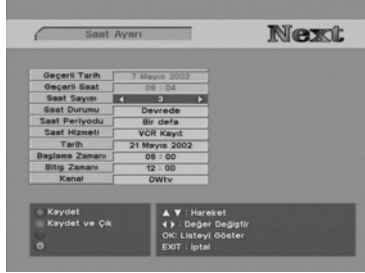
Saat Ayarı

Next

| Geçerli Tarih | 7 Mayıs 2002 |
|---|---|
| Geçerli Saat | 08 : 04 |
| Saat Sayısı | 3 |
| Saat Durumu | Devrede |
| Saat Periyodu | Bir defa |
| Saat Hizmeti | VCR Kayıt |
| Tarih | 21 Mayıs 2002 |
| Başlama Zamanı | 08 : 00 |
| Bitiş Zamanı | 12 : 00 |
| Kanal | DWtv |

Kaydet
Kaydet ve Çık

▲ ▼ : Hareket
◀ ▶ : Değer Değiştir
OK: Listeyi Göster
EXIT : İptal